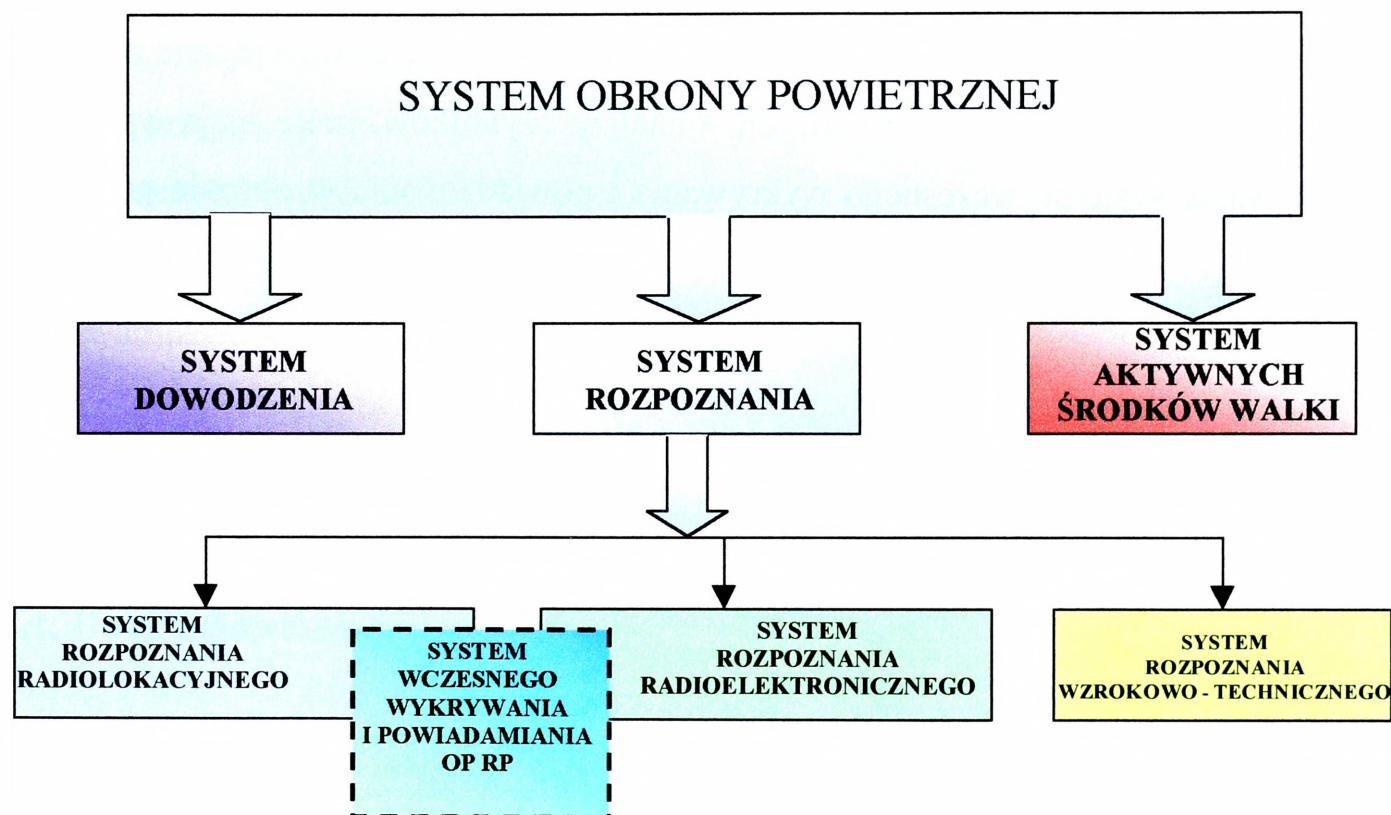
SYSTEM OBRONY POWIETRZNEJ

SYSTEM DOWODZENIA

SYSTEM ROZPOZNANIA

SYSTEM AKTYWNYCH ŚRODKÓW WALKI

SYSTEM ROZPOZNANIA RADIOLOKACYJNEGO

SYSTEM WCZESNEGO WYKRYWANIA I POWIADAMIANIA OP RP

SYSTEM ROZPOZNANIA RADIOELEKTRONICZNEGO

SYSTEM ROZPOZNANIA WZROKOWO - TECHNICZNEGO